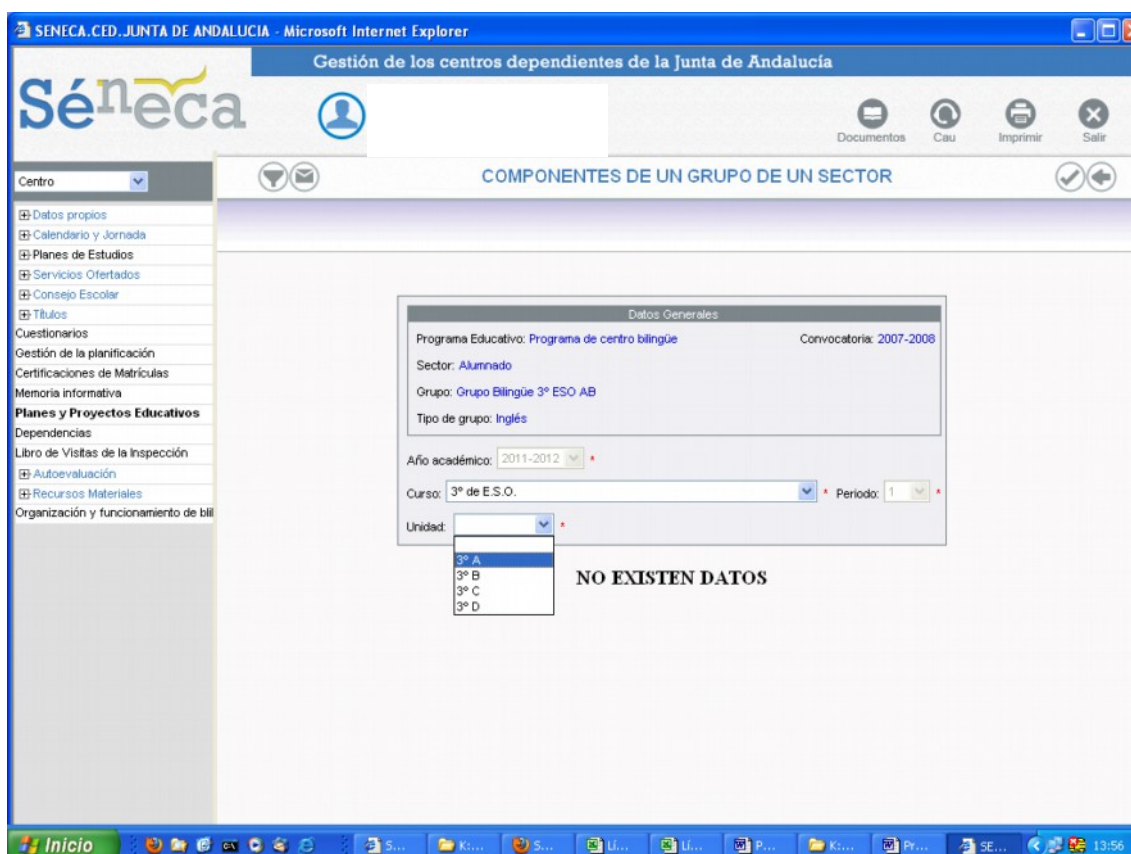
SENECA.CED.JUNTA DE ANDALUCIA - Microsoft Internet Explorer

Gestión de los centros dependientes de la Junta de Andalucía

Séneca

Documentos Cau Imprimir Salir

Centro

COMPONENTES DE UN GRUPO DE UN SECTOR

Datos propios
Calendario y Jornada
Planes de Estudios
Servicios Ofertados
Consejo Escolar
Títulos
Cuestionarios
Gestión de la planificación
Certificaciones de Matrículas
Memoria informativa
Planes y Proyectos Educativos
Dependencias
Libro de Visitas de la Inspección
Autoevaluación
Recursos Materiales
Organización y funcionamiento de bil

Datos Generales

Programa Educativo: Programa de centro bilingüe Convocatoria: 2007-2008

Sector: Alumnado

Grupo: Grupo Bilingüe 3º ESO AB

Tipo de grupo: Inglés

Año académico: 2011-2012 *

Curso: 3º de E.S.O. * Periodo: 1 *

Unidad: *

3º A
3º B
3º C
3º D

NO EXISTEN DATOS

Inicio S... K:... S... Li... Li... P... K:... Pr... SE... 13:56